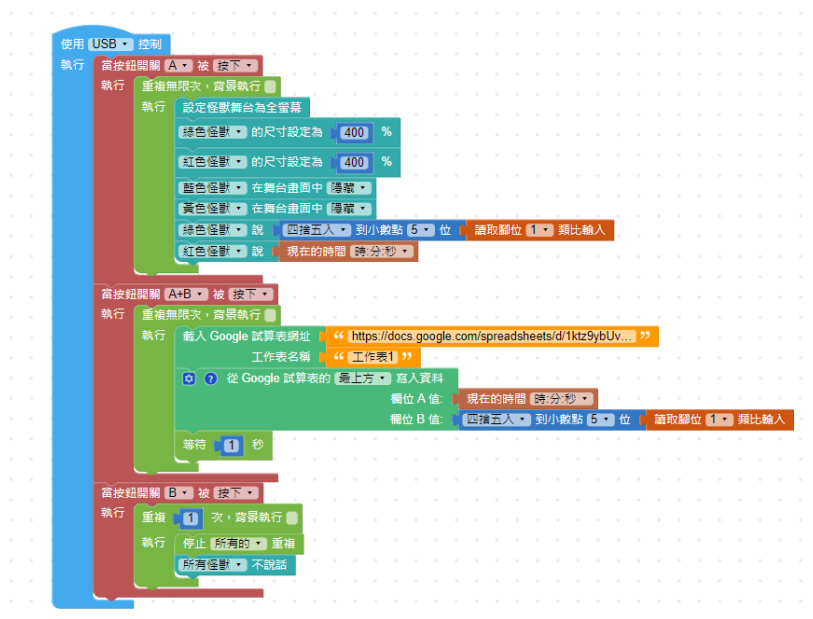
使用 USB 控制
執行 當按鈕開關 A 被 按下
執行 重複無限次，背景執行
執行 設定怪獸舞台為全螢幕
綠色怪獸 的尺寸設定為 400 %
紅色怪獸 的尺寸設定為 400 %
藍色怪獸 在舞台畫面中 隱藏
黃色怪獸 在舞台畫面中 隱藏
綠色怪獸 說 四捨五入 到小數點 5 位 讀取腳位 1 類比輸入
紅色怪獸 說 現在的時間 時:分:秒
當按鈕開關 A+B 被 按下
執行 重複無限次，背景執行
執行 載入 Google 試算表網址 “ https://docs.google.com/spreadsheets/d/1ktz9ybUv... ”
工作表名稱 “ 工作表1 ”
從 Google 試算表的 最上方 寫入資料
欄位 A 值: 現在的時間 時:分:秒
欄位 B 值: 四捨五入 到小數點 5 位 讀取腳位 1 類比輸入
等待 1 秒
當按鈕開關 B 被 按下
執行 重複 1 次，背景執行
執行 停止 所有的 重複
所有怪獸 不說話